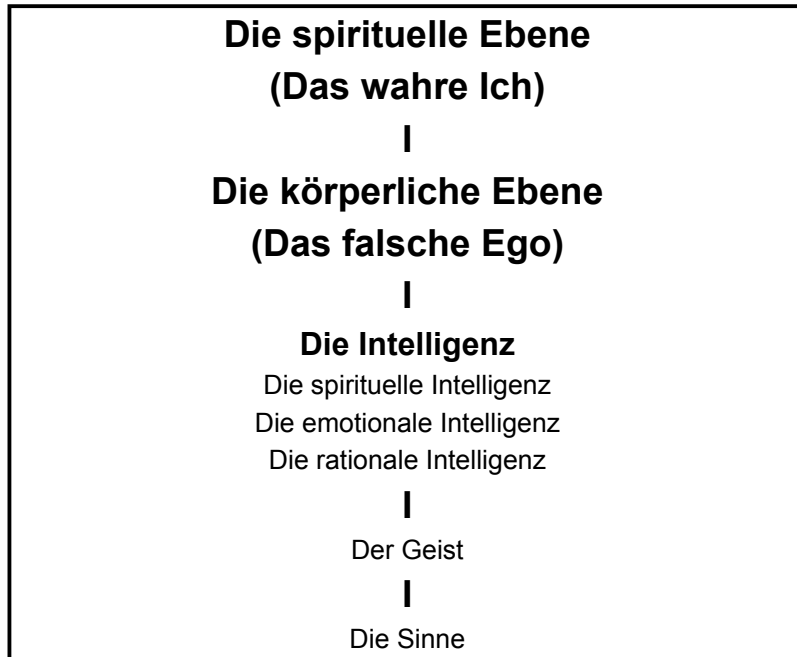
Die spirituelle Ebene
(Das wahre Ich)
I
Die körperliche Ebene
(Das falsche Ego)
I
Die Intelligenz
Die spirituelle Intelligenz
Die emotionale Intelligenz
Die rationale Intelligenz
I
Der Geist
I
Die Sinne